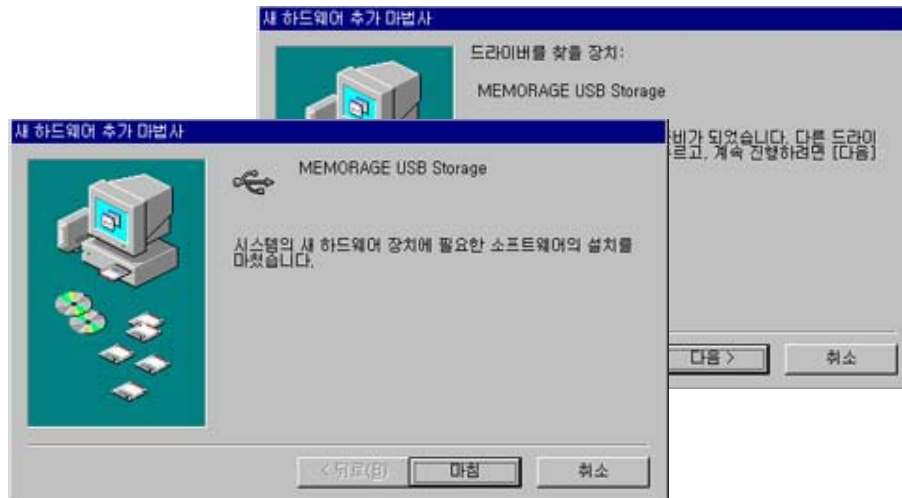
새 하드웨어 추가 마법사

드라이버를 찾을 장치:

MEMORAGE USB Storage

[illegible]비가 되었습니다. 다른 드라이 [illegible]르고, 계속 진행하려면 [다음]

다음 >

취소

새 하드웨어 추가 마법사

MEMORAGE USB Storage

시스템의 새 하드웨어 장치에 필요한 소프트웨어의 설치를 마쳤습니다.

< 뒤로(B)

마침

취소